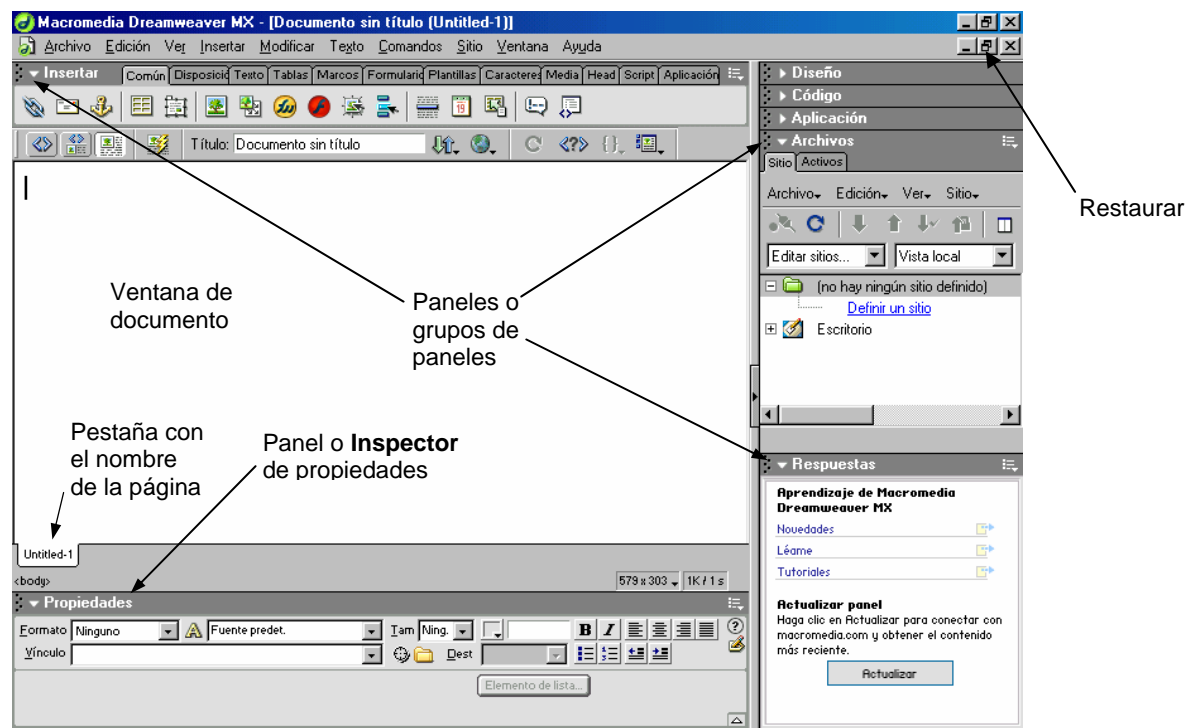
Macromedia Dreamweaver MX - [Documento sin título (Untitled-1)]

Archivo Edición Ver Insertar Modificar Texto Comandos Sitio Ventana Ayuda

Insertar Común Disposició Texto Tablas Marcos Formulario Plantillas Caracteres Media Head Script Aplicación

Título: Documento sin título

Diseño
Código
Aplicación
Archivos
Sitio Activos
Archivo Edición Ver Sitio
Editar sitios... Vista local
(no hay ningún sitio definido)
Definir un sitio
Escritorio

Restaurar

Ventana de documento

Paneles o grupos de paneles

Pestaña con el nombre de la página

Panel o **Inspector** de propiedades

Untitled-1
<body>
579 x 303 1K / 1 s

Respuestas
Aprendizaje de Macromedia Dreamweaver MX
Novedades
Léame
Tutoriales
Actualizar panel
Haga clic en Actualizar para conectar con macromedia.com y obtener el contenido más reciente.
Actualizar

Propiedades
Formato Ninguno Fuente predet. Tam Ning.
Vínculo Dest
Elemento de lista...